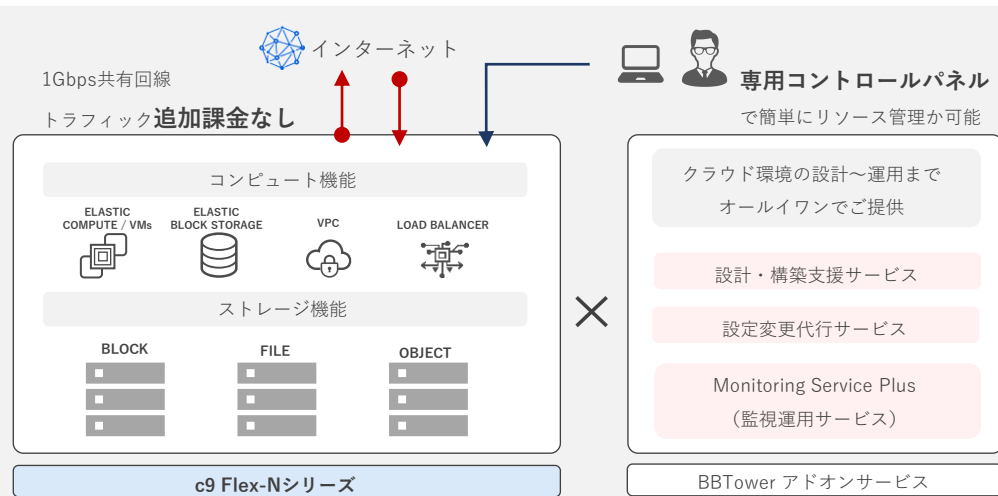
インターネット

1Gbps共有回線

トラフィック追加課金なし

専用コントロールパネル

で簡単にリソース管理か可能

コンピュート機能

ELASTIC COMPUTE / VMs

ELASTIC BLOCK STORAGE

VPC

LOAD BALANCER

ストレージ機能

BLOCK

FILE

OBJECT

×

クラウド環境の設計〜運用まで オールイワンでご提供

設計・構築支援サービス

設定変更代行サービス

Monitoring Service Plus （監視運用サービス）

c9 Flex-Nシリーズ

BBTower アドオンサービス